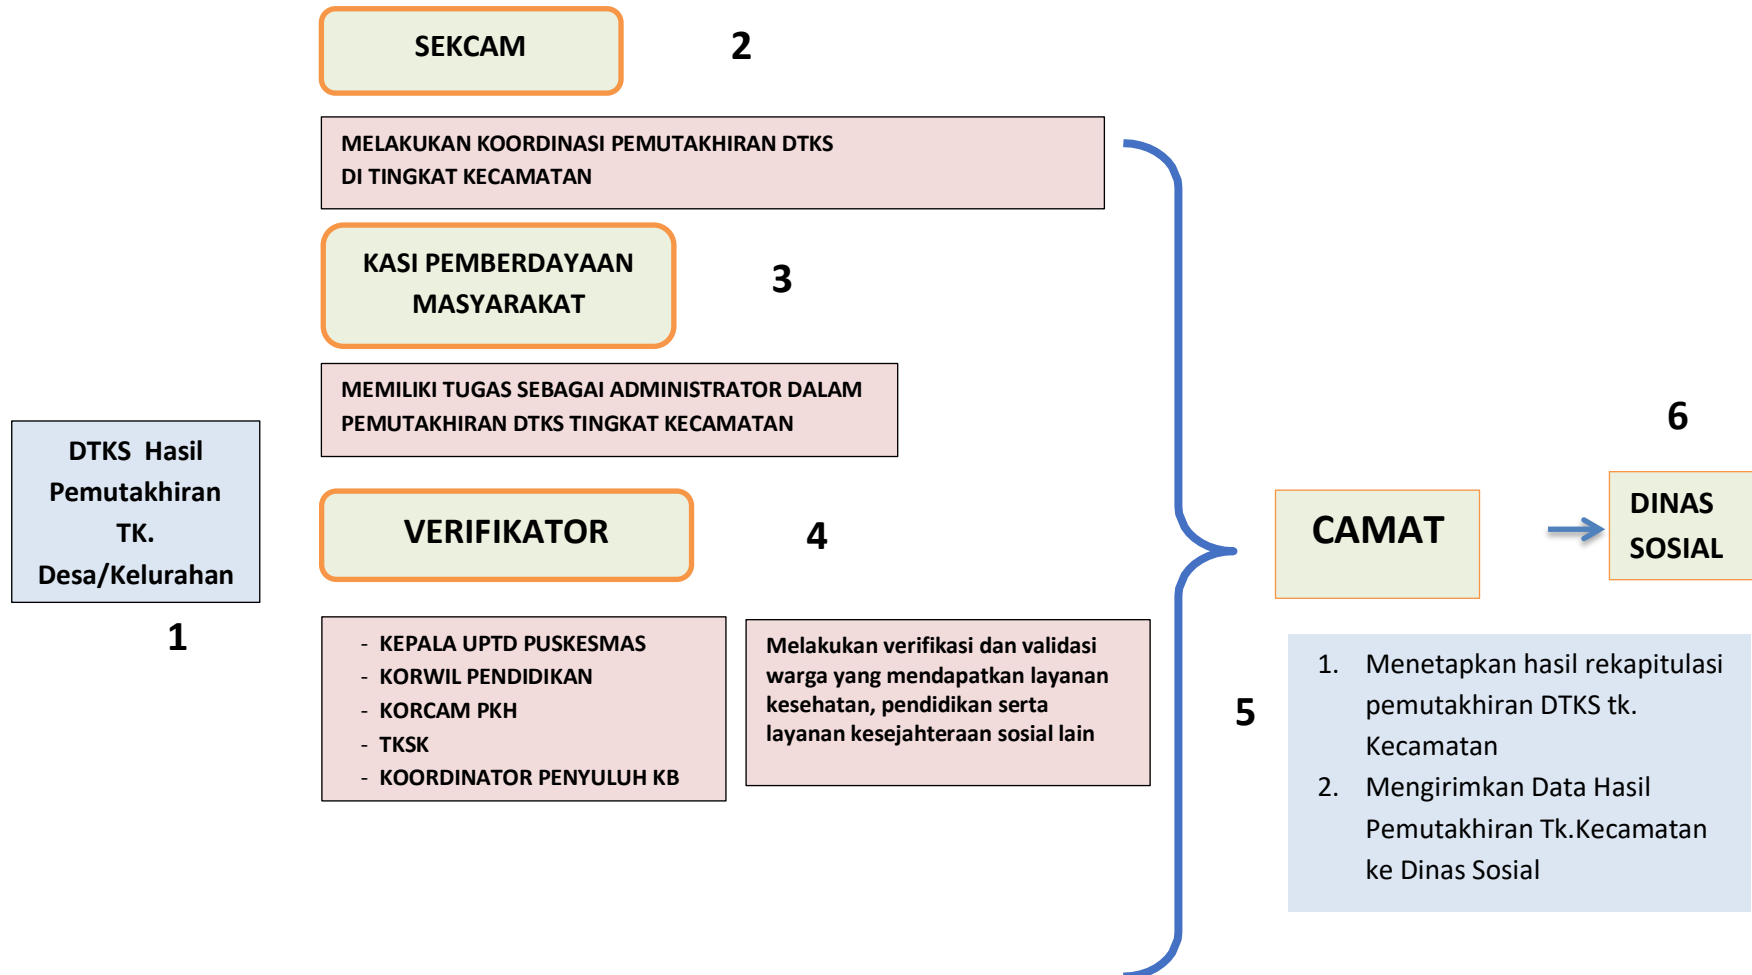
SEKCAM

2

MELAKUKAN KOORDINASI PEMUTAKHIRAN DTKS DI TINGKAT KECAMATAN

KASI PEMBERDAYAAN MASYARAKAT

3

MEMILIKI TUGAS SEBAGAI ADMINISTRATOR DALAM PEMUTAKHIRAN DTKS TINGKAT KECAMATAN

DTKS Hasil Pemutakhiran TK. Desa/Kelurahan

1

VERIFIKATOR

4

- KEPALA UPTD PUSKESMAS
- KORWIL PENDIDIKAN
- KORCAM PKH
- TKSK
- KOORDINATOR PENYULUH KB

Melakukan verifikasi dan validasi warga yang mendapatkan layanan kesehatan, pendidikan serta layanan kesejahteraan sosial lain

5

CAMAT

6

DINAS SOSIAL

1. Menetapkan hasil rekapitulasi pemutakhiran DTKS tk. Kecamatan
2. Mengirimkan Data Hasil Pemutakhiran Tk.Kecamatan ke Dinas Sosial